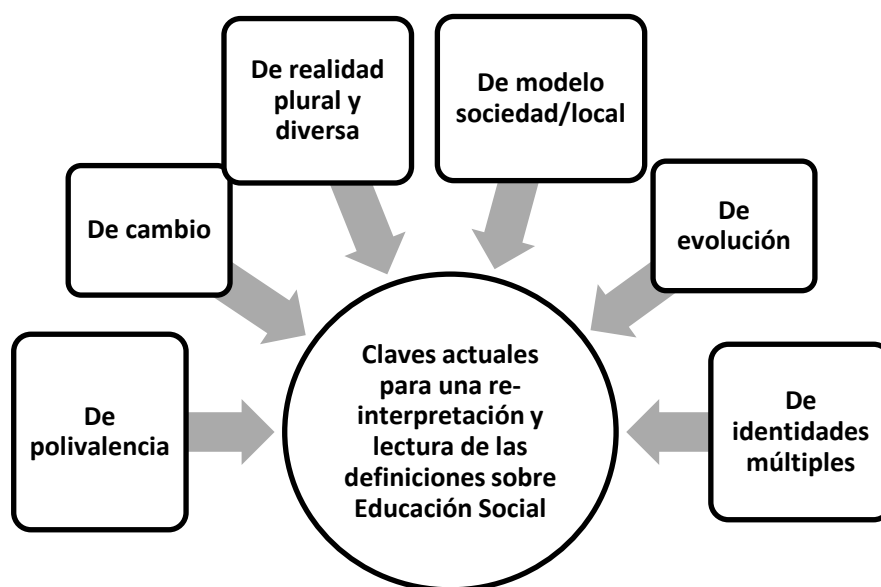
De realidad plural y diversa

De modelo sociedad/local

De cambio

De evolución

Claves actuales para una re-interpretación y lectura de las definiciones sobre Educación Social

De polivalencia

De identidades múltiples